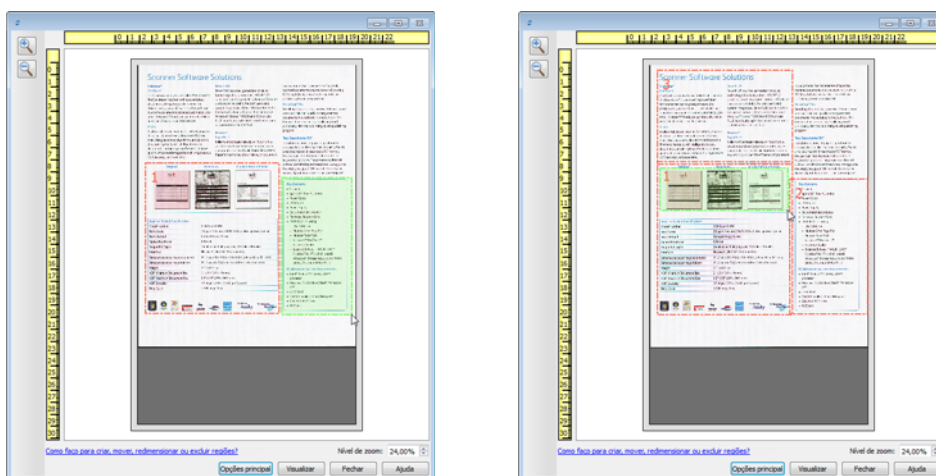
Scanner Software Solutions

Como faço para criar, mover, redimensionar ou excluir regiões?

Nível de zoom: 24,00%

Opções principal

Visualizar

Fechar

Ajuda

Scanner Software Solutions

Como faço para criar, mover, redimensionar ou excluir regiões?

Nível de zoom: 24,00%

Opções principal

Visualizar

Fechar

Ajuda